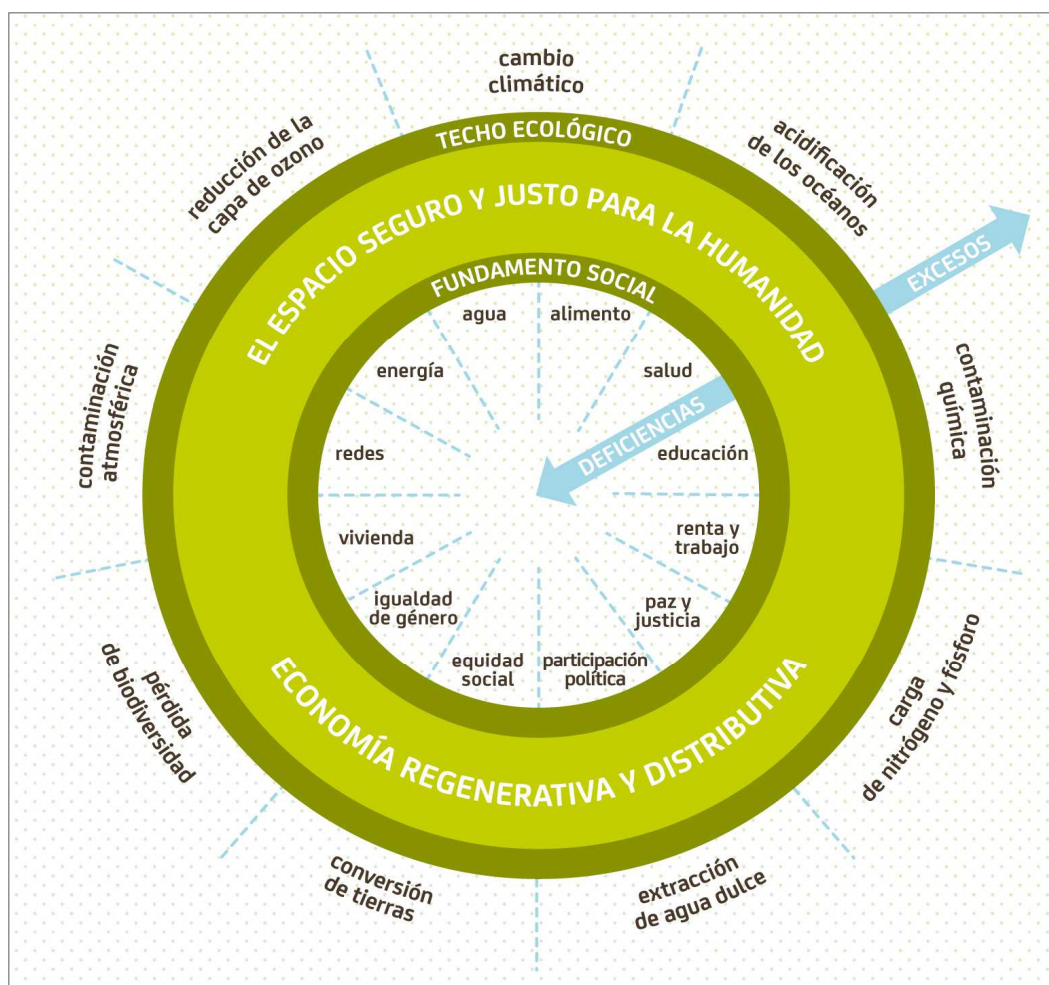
cambio climático

acidificación de los océanos

contaminación química

carga de nitrógeno y fósforo

extracción de agua dulce

conversión de tierras

pérdida de biodiversidad

contaminación atmosférica

reducción de la capa de ozono

TECHO ECOLÓGICO

EL ESPACIO SEGURO Y JUSTO PARA LA HUMANIDAD

EXCESOS

FUNDAMENTO SOCIAL

agua

alimento

salud

educación

renta y trabajo

paz y justicia

participación política

equidad social

igualdad de género

vivienda

redes

energía

DEFICIENCIAS

ECONOMÍA REGENERATIVA Y DISTRIBUTIVA